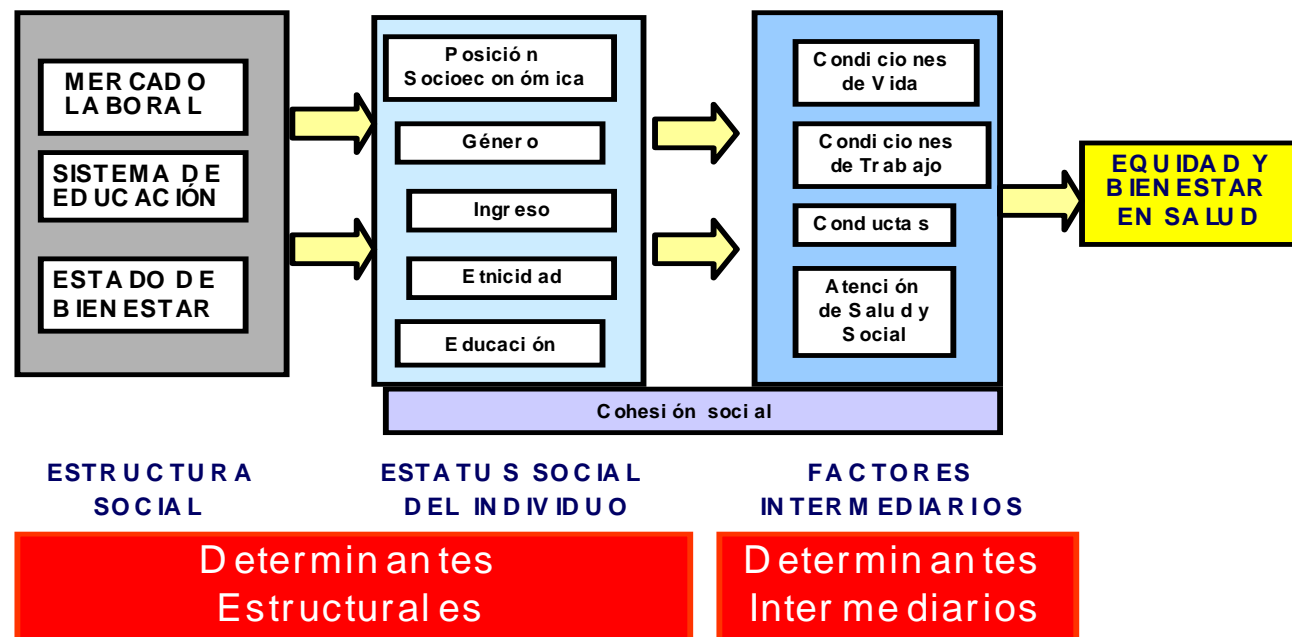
MERCADO LABORAL

SISTEMA DE EDUCACIÓN

ESTADO DE BIENESTAR

Posición Socioeconómica

Género

Ingreso

Etnicidad

Educación

Condiciones de Vida

Condiciones de Trabajo

Conductas

Atención de Salud y Social

EQUIDAD Y BIENESTAR EN SALUD

Cohesión social

ESTRUCTURA SOCIAL

ESTATUS SOCIAL DEL INDIVIDUO

FACTORES INTERMEDIARIOS

Determinantes Estructurales

Determinantes Intermediarios